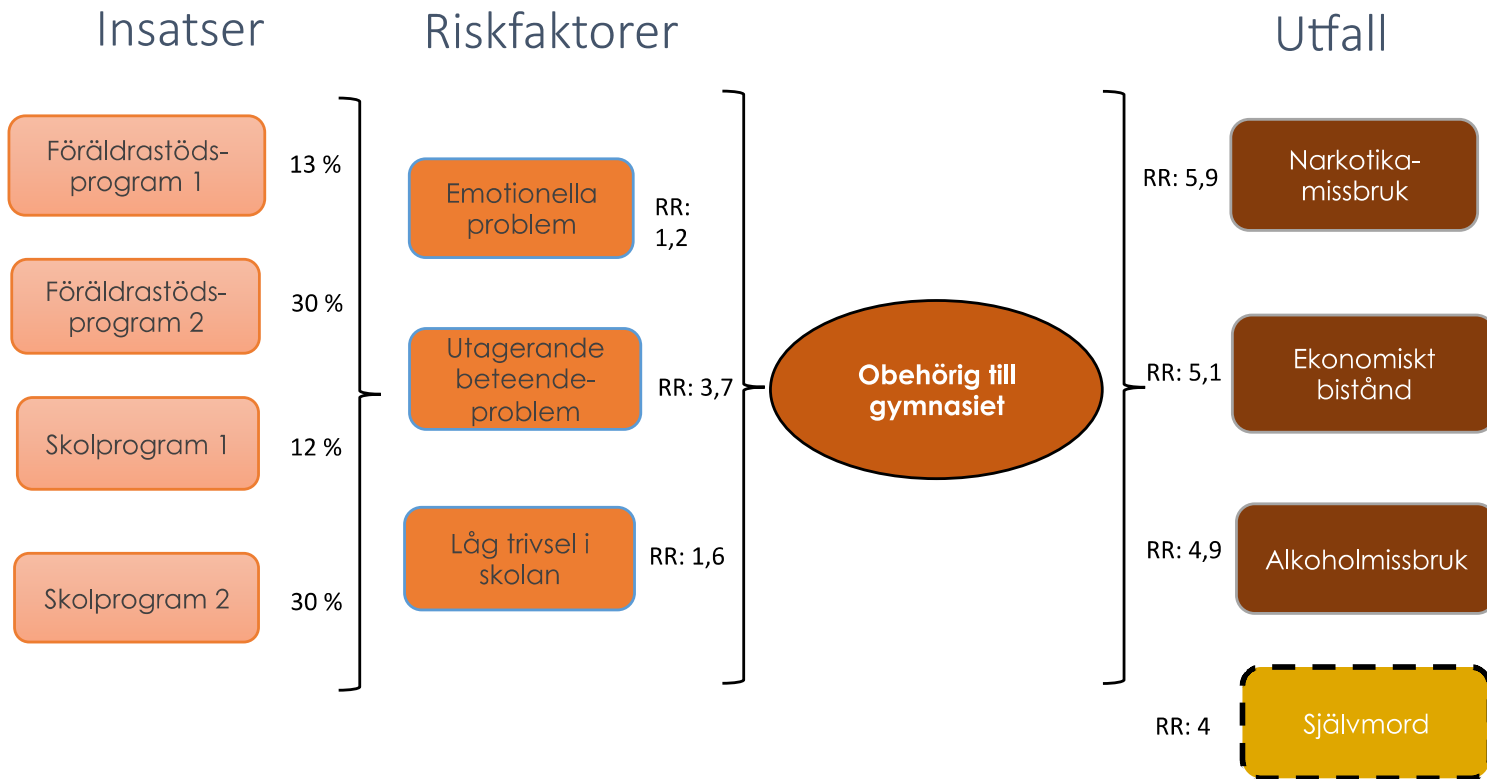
Insatser

Riskfaktorer

Utfall

Föräldrastödsprogram 1

13 %

Föräldrastödsprogram 2

30 %

Skolprogram 1

12 %

Skolprogram 2

30 %

Emotionella problem

RR: 1,2

Utagerande beteendeproblem

RR: 3,7

Låg trivsel i skolan

RR: 1,6

Obehörig till gymnasiet

RR: 5,9

Narkotikamissbruk

RR: 5,1

Ekonomiskt bistånd

RR: 4,9

Alkoholmissbruk

RR: 4

Självmord